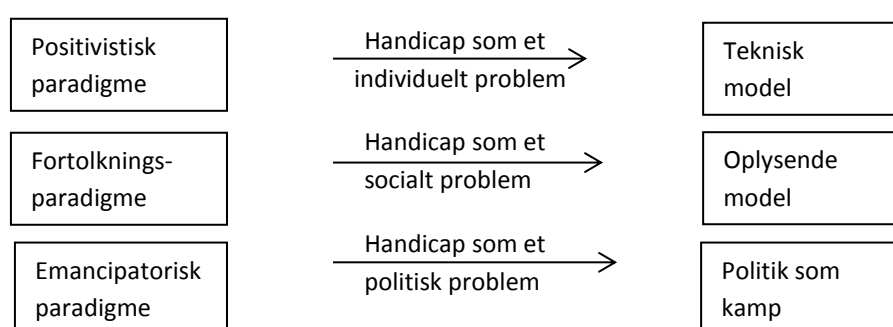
Positivistisk paradigme

Handicap som et individuelt problem

Teknisk model

Fortolknings-paradigme

Handicap som et socialt problem

Oplysende model

Emancipatorisk paradigme

Handicap som et politisk problem

Politik som kamp